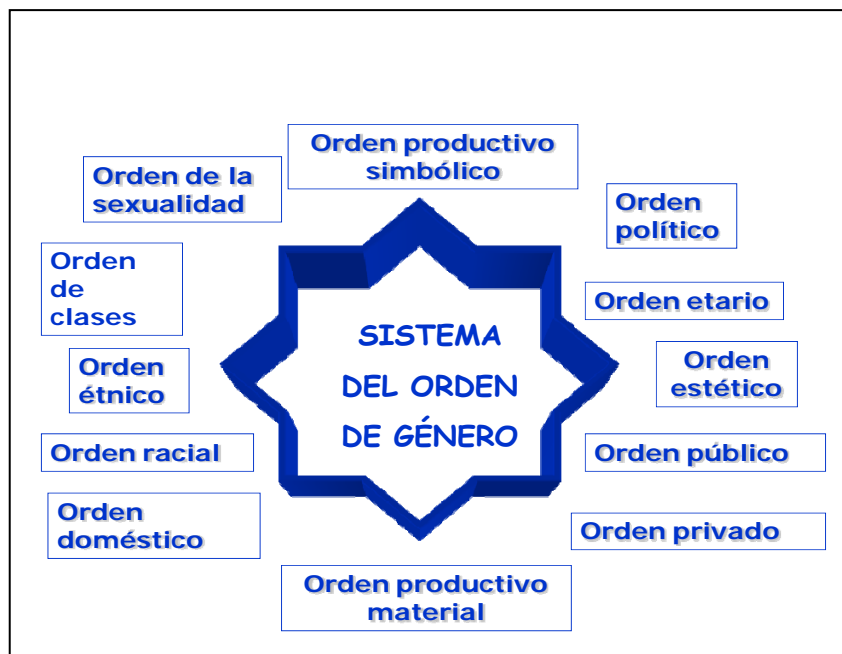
Orden productivo simbólico

Orden de la sexualidad

Orden político

Orden de clases

Orden etario

SISTEMA DEL ORDEN DE GÉNERO

Orden étnico

Orden estético

Orden racial

Orden público

Orden doméstico

Orden privado

Orden productivo material